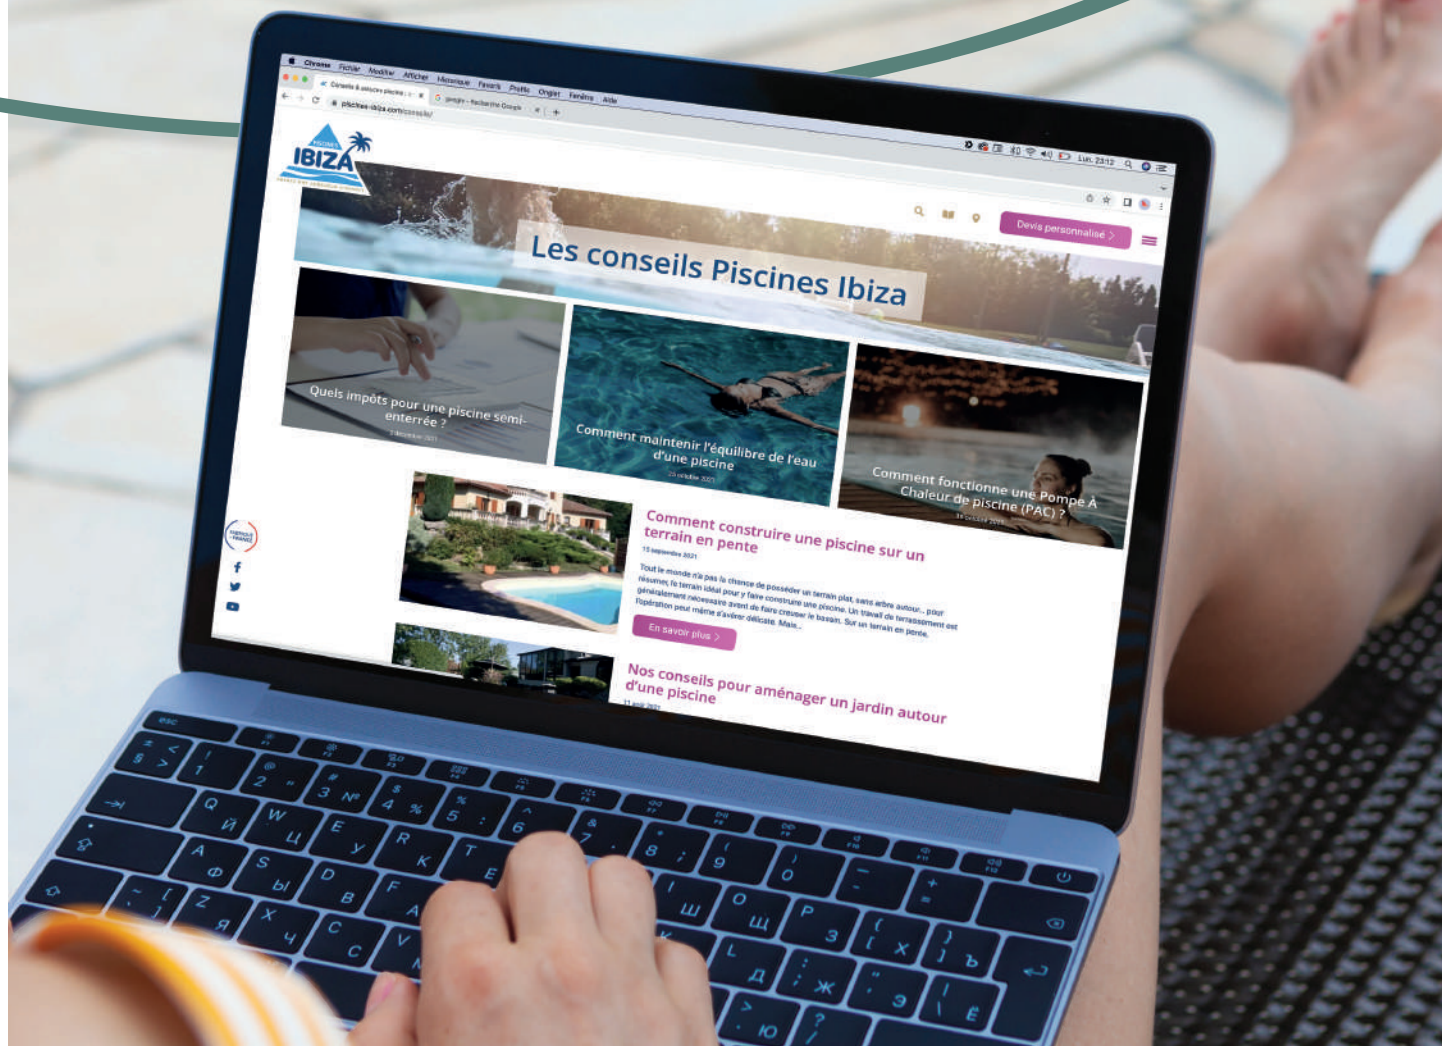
Chrome Fichier Modifier Afficher Historique Favoris Profils Onglet Fenêtre Aide

Conseils & astuces piscine | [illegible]

google - Recherche Google

piscines-ibiza.com/conseils/

Lun. 23:12

PISCINES
IBIZA

Devis personnalisé >

Les conseils Piscines Ibiza

Quels impôts pour une piscine semi-enterrée ?
3 décembre 2021

Comment maintenir l'équilibre de l'eau d'une piscine
25 octobre 2021

Comment fonctionne une Pompe À Chaleur de piscine (PAC) ?
14 octobre 2021

Comment construire une piscine sur un terrain en pente
15 septembre 2021

Tout le monde n'a pas la chance de posséder un terrain plat, sans arbre autour... pour résumer, le terrain idéal pour y faire construire une piscine. Un travail de terrassement est généralement nécessaire avant de faire creuser le bassin. Sur un terrain en pente, l'opération peut même s'avérer délicate. Mais...

En savoir plus >

Nos conseils pour aménager un jardin autour d'une piscine
11 août 2021

esc
Q Й W Ц E У R К T Е
A Ф S Ы D В F А
Z Я X Ч C С V
Ш O Щ P З Х Ъ
Л Д Ж Э Ё
Ю